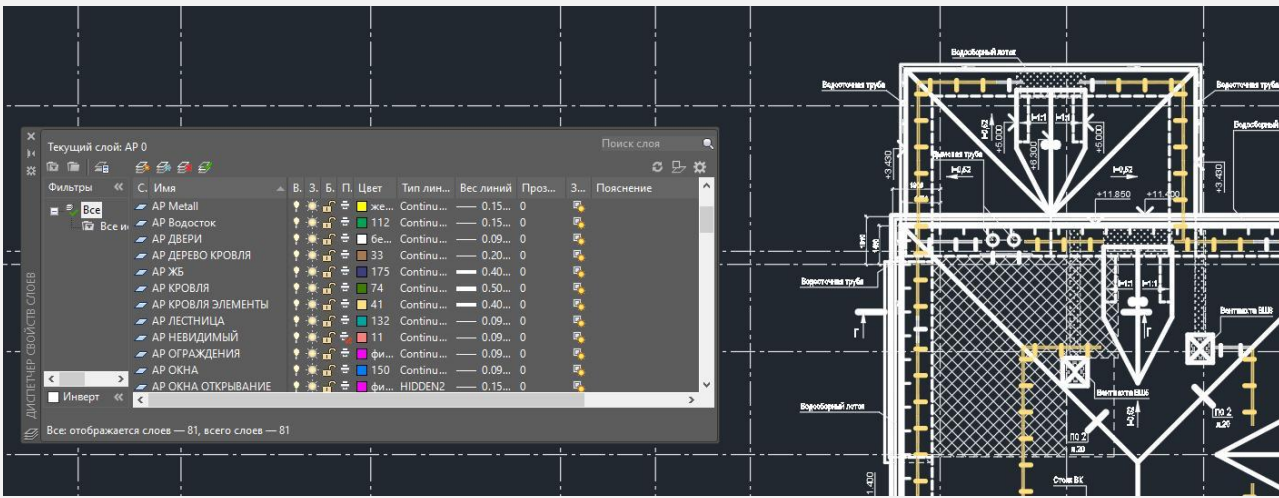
Текущий слой: АР 0

Поиск слоя

Фильтры

Все

Все и

Инверт

| С. | Имя | В. | З. | Б. | П. | Цвет | Тип лин... | Вес линий | Проз... | З... | Пояснение |
|---|---|---|---|---|---|---|---|---|---|---|---|
| | АР Metall | | | | | же... | Continu... | — 0.15... | 0 | | |
| | АР Водосток | | | | | 112 | Continu... | — 0.15... | 0 | | |
| | АР ДВЕРИ | | | | | бе... | Continu... | — 0.09... | 0 | | |
| | АР ДЕРЕВО КРОВЛЯ | | | | | 33 | Continu... | — 0.20... | 0 | | |
| | АР ЖБ | | | | | 175 | Continu... | — 0.40... | 0 | | |
| | АР КРОВЛЯ | | | | | 74 | Continu... | — 0.50... | 0 | | |
| | АР КРОВЛЯ ЭЛЕМЕНТЫ | | | | | 41 | Continu... | — 0.40... | 0 | | |
| | АР ЛЕСТНИЦА | | | | | 132 | Continu... | — 0.09... | 0 | | |
| | АР НЕВИДИМЫЙ | | | | | 11 | Continu... | — 0.09... | 0 | | |
| | АР ОГРАЖДЕНИЯ | | | | | фи... | Continu... | — 0.09... | 0 | | |
| | АР ОКНА | | | | | 150 | Continu... | — 0.09... | 0 | | |
| | АР ОКНА ОТКРЫВАНИЕ | | | | | фи... | HIDDEN2 | — 0.15... | 0 | | |

ДИСПЕТЧЕР СВОЙСТВ СЛОЕВ

Все: отображается слоев — 81, всего слоев — 81

Водосборный лоток
Водосточная труба
Водосточная труба
Водосборный лоток
Водосточная труба
Водосточная труба
Водосборный лоток
+3.430
+3.430
+5.000
+5.000
+5.300
i=1:1
i=1:1
i=0,52
i=0,52
i=0,52
i=1:1
i=1:1
+11.850
+11.400
Вентшахта ВШ8
Вентшахта ВШ8
по 2
по 2
Стояк ВК
1.400